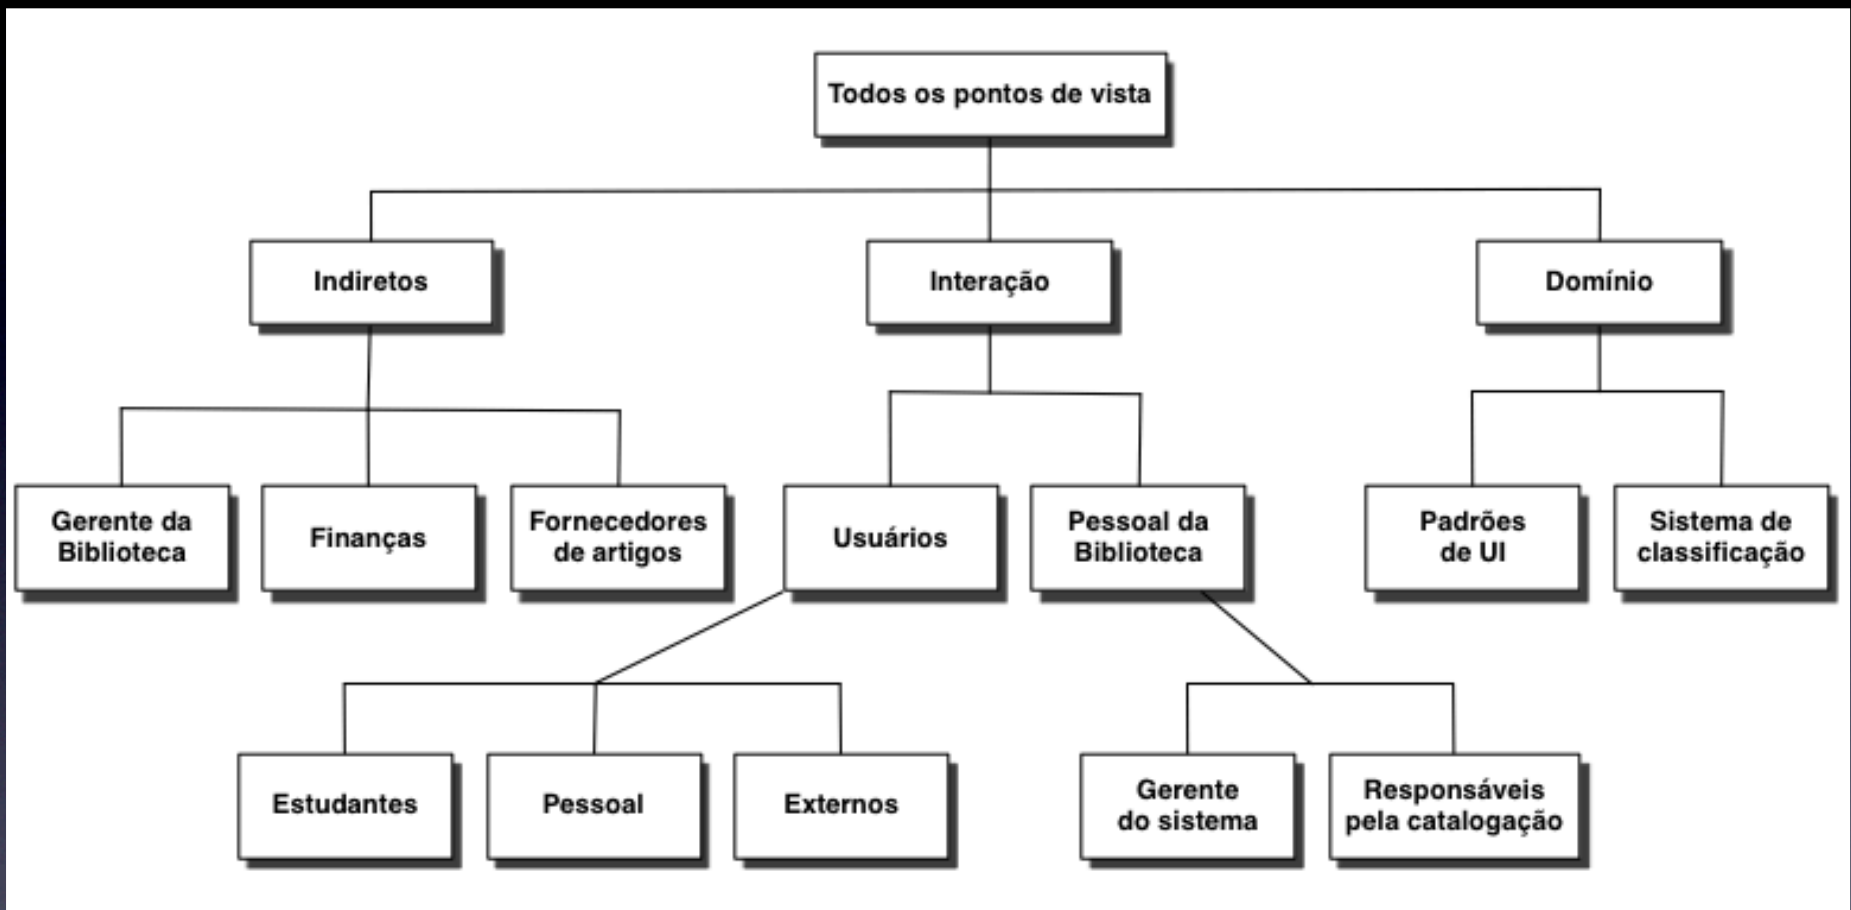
Todos os pontos de vista

Indiretos

Interação

Domínio

Gerente da Biblioteca

Finanças

Fornecedores de artigos

Usuários

Pessoal da Biblioteca

Padrões de UI

Sistema de classificação

Estudantes

Pessoal

Externos

Gerente do sistema

Responsáveis pela catalogação